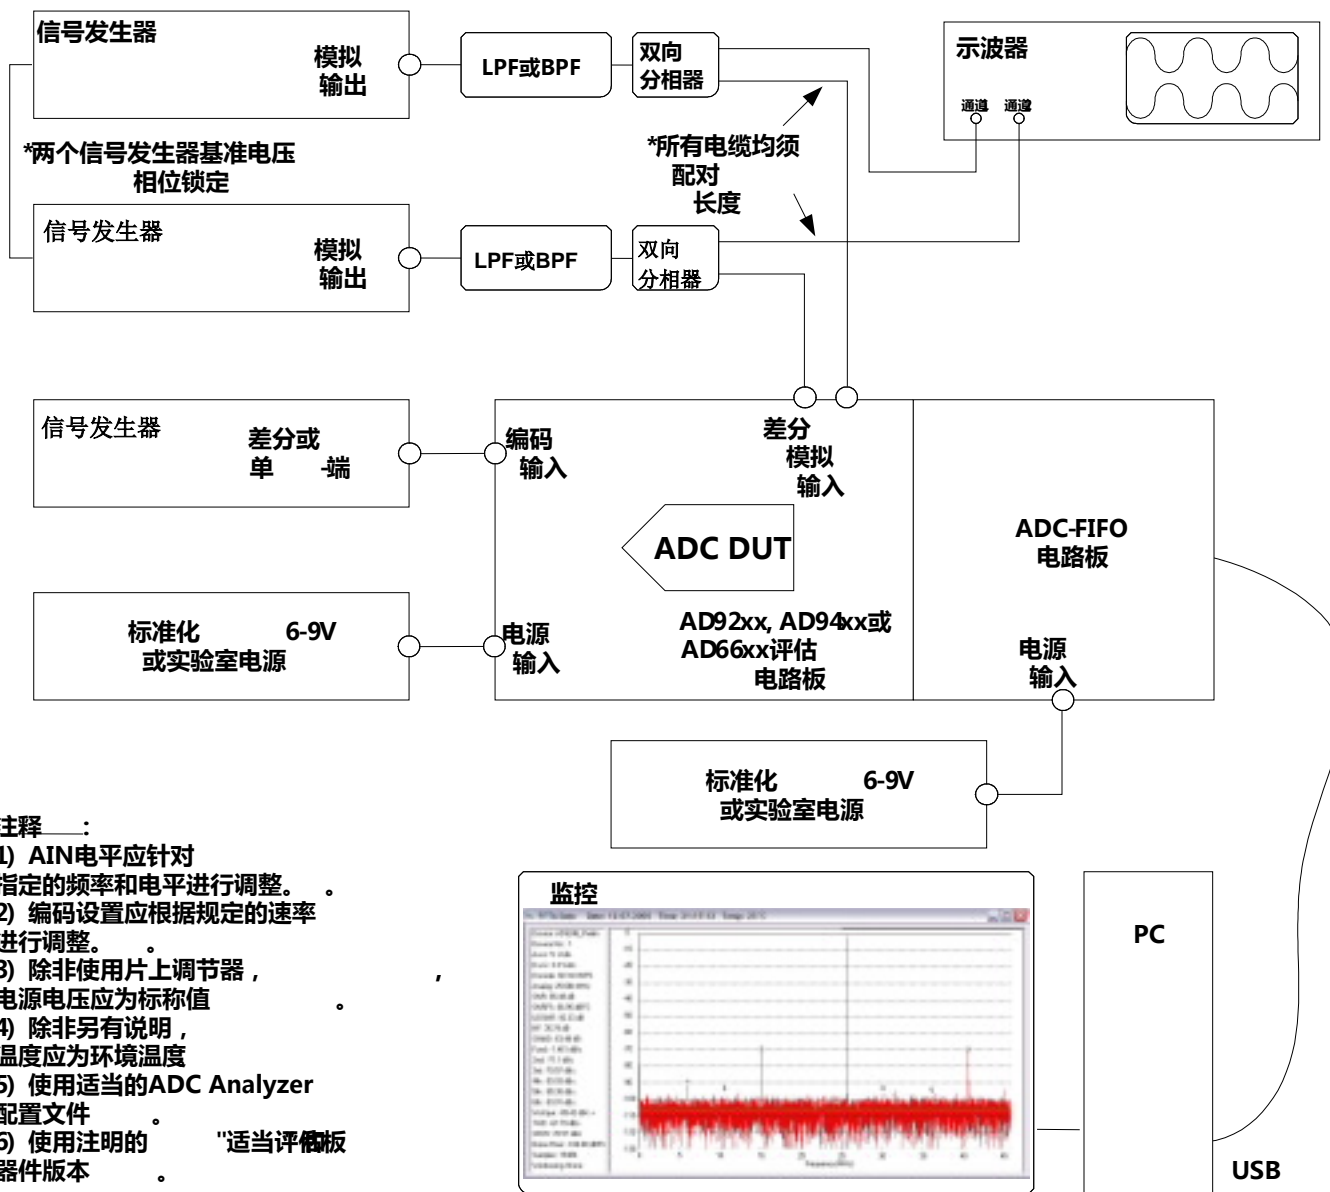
信号发生器

模拟
输出

LPF或BPF

双向
分相器

示波器

通道 通道

*两个信号发生器基准电压
相位锁定

*所有电缆均须
配对
长度

信号发生器

模拟
输出

LPF或BPF

双向
分相器

信号发生器

差分或
单 -端

编码
输入

差分
模拟
输入

ADC DUT

ADC-FIFO
电路板

标准化 6-9V
或实验室电源

电源
输入

AD92xx, AD94xx或
AD66xx评估
电路板

电源
输入

标准化 6-9V
或实验室电源

注释:
1) AIN电平应针对
指定的频率和电平进行调整。 。
2) 编码设置应根据规定的速率
进行调整。 。
3) 除非使用片上调节器， ，
电源电压应为标称值 。
4) 除非另有说明，
温度应为环境温度
5) 使用适当的ADC Analyzer
配置文件 。
6) 使用注明的 "适当评估板
器件版本 。

监控

PC

USB